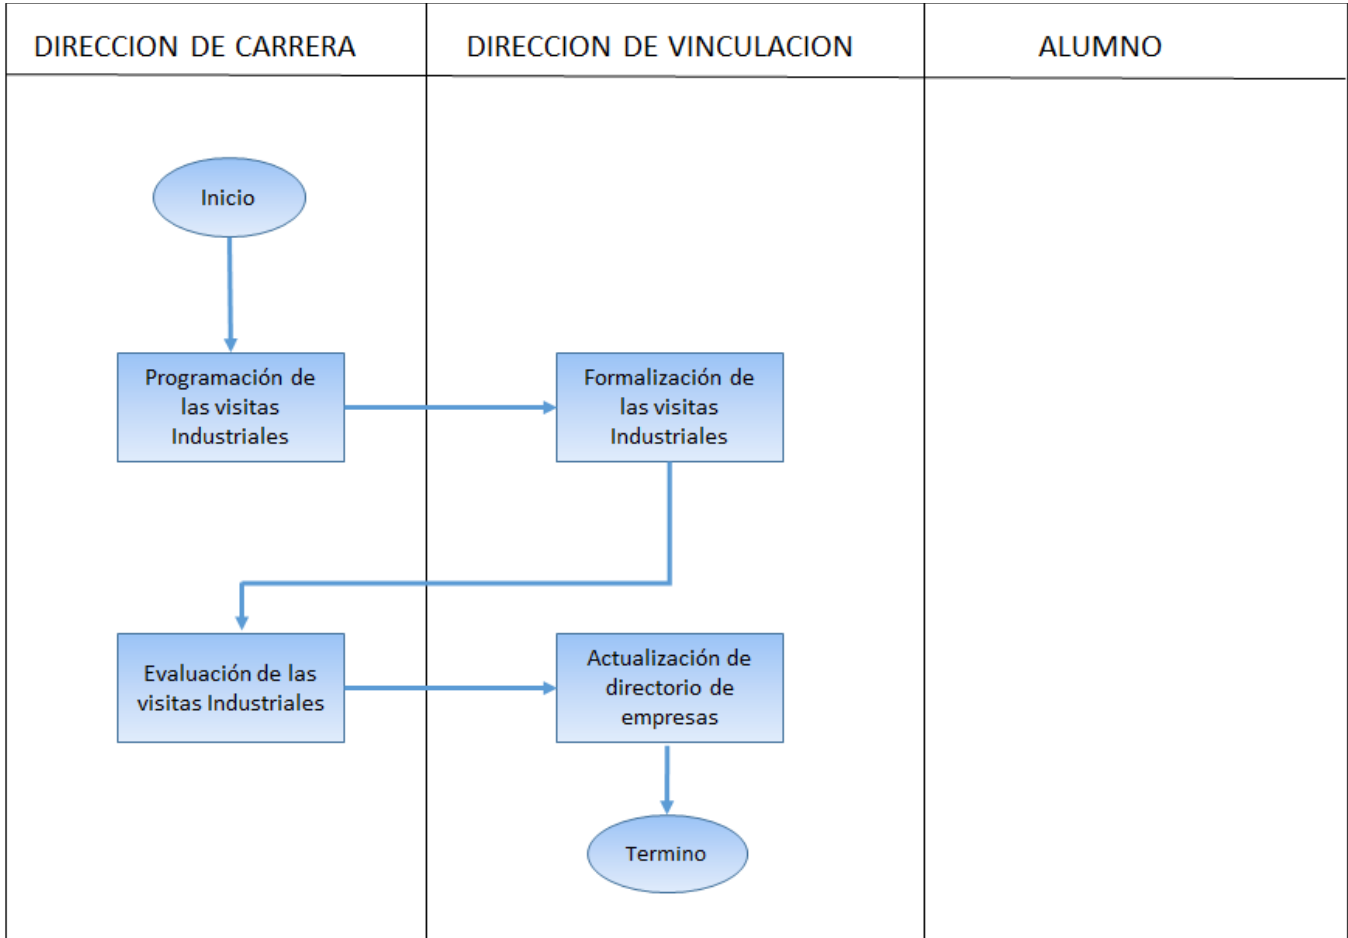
DIRECCION DE CARRERA

DIRECCION DE VINCULACION

ALUMNO

Inicio

Programación de las visitas Industriales

Formalización de las visitas Industriales

Evaluación de las visitas Industriales

Actualización de directorio de empresas

Termino